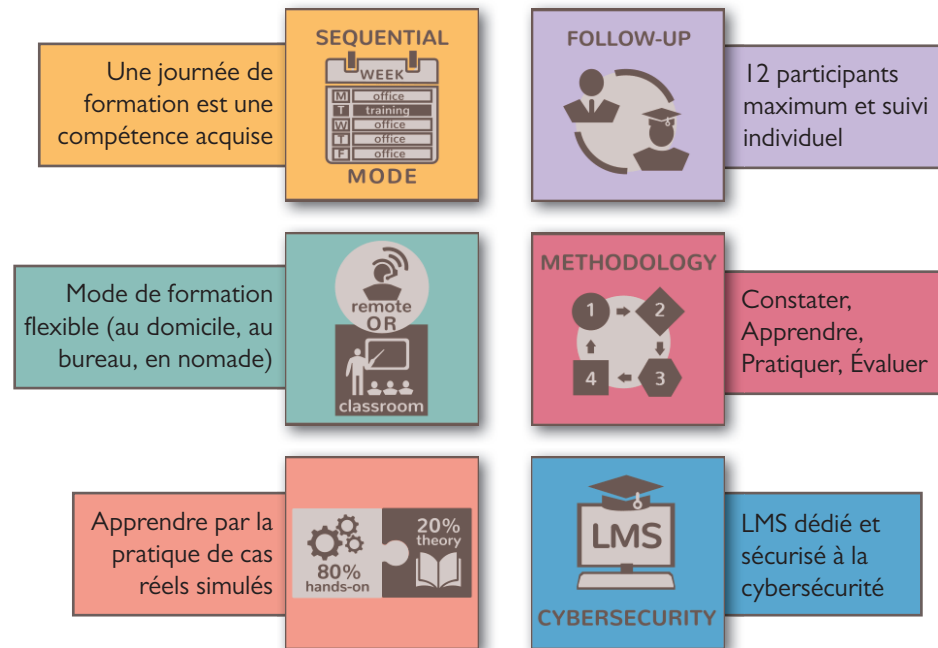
SEQUENTIAL
WEEK
M office
T training
W office
T office
F office
MODE

Une journée de formation est une compétence acquise

FOLLOW-UP

12 participants maximum et suivi individuel

Mode de formation flexible (au domicile, au bureau, en nomade)

remote
OR
classroom

METHODOLOGY
1
2
3
4

Constater, Apprendre, Pratiquer, Évaluer

Apprendre par la pratique de cas réels simulés

80%
hands-on
20%
theory

LMS
CYBERSECURITY

LMS dédié et sécurisé à la cybersécurité